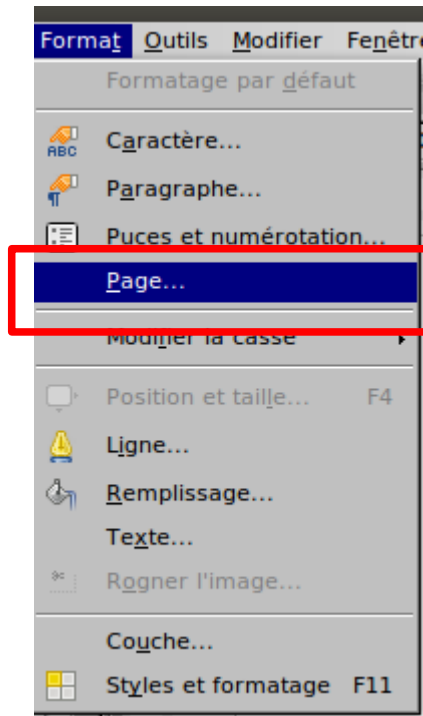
Format Outils Modifier Fenêtre

Formatage par défaut

ABC Caractère...

Paragraphe...

Puces et numérotation...

Page...

Modifier la casse

Position et taille... F4

Ligne...

Remplissage...

Texte...

Rogner l'image...

Couche...

Styles et formatage F11